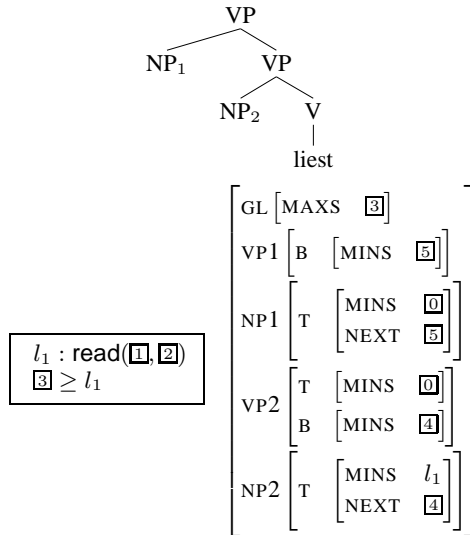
VP
NP$_1$ VP
NP$_2$ V
liest

$l_1$ : read($\boxed{1}$, $\boxed{2}$)
$\boxed{3} \geq l_1$

$\begin{bmatrix} \text{GL} \begin{bmatrix} \text{MAXS} & \boxed{3} \end{bmatrix} \\ \text{VP1} \begin{bmatrix} \text{B} & \begin{bmatrix} \text{MINS} & \boxed{5} \end{bmatrix} \end{bmatrix} \\ \text{NP1} \begin{bmatrix} \text{T} & \begin{bmatrix} \text{MINS} & \boxed{0} \\ \text{NEXT} & \boxed{5} \end{bmatrix} \end{bmatrix} \\ \text{VP2} \begin{bmatrix} \text{T} & \begin{bmatrix} \text{MINS} & \boxed{0} \end{bmatrix} \\ \text{B} & \begin{bmatrix} \text{MINS} & \boxed{4} \end{bmatrix} \end{bmatrix} \\ \text{NP2} \begin{bmatrix} \text{T} & \begin{bmatrix} \text{MINS} & l_1 \\ \text{NEXT} & \boxed{4} \end{bmatrix} \end{bmatrix} \end{bmatrix}$